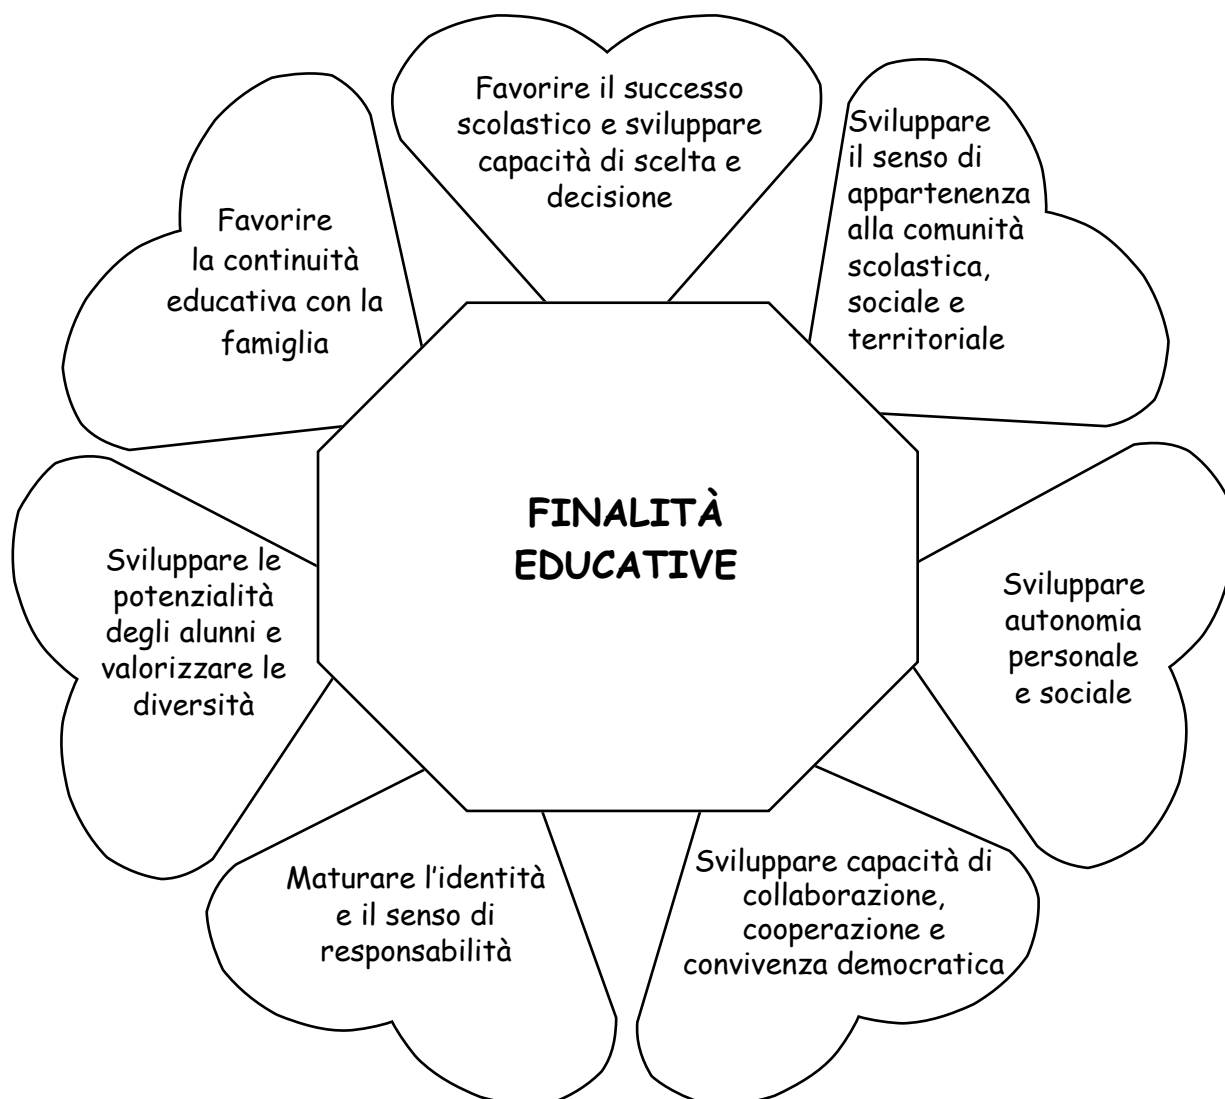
FINALITÀ EDUCATIVE

Favorire il successo scolastico e sviluppare capacità di scelta e decisione

Sviluppare il senso di appartenenza alla comunità scolastica, sociale e territoriale

Sviluppare autonomia personale e sociale

Sviluppare capacità di collaborazione, cooperazione e convivenza democratica

Maturare l'identità e il senso di responsabilità

Sviluppare le potenzialità degli alunni e valorizzare le diversità

Favorire la continuità educativa con la famiglia